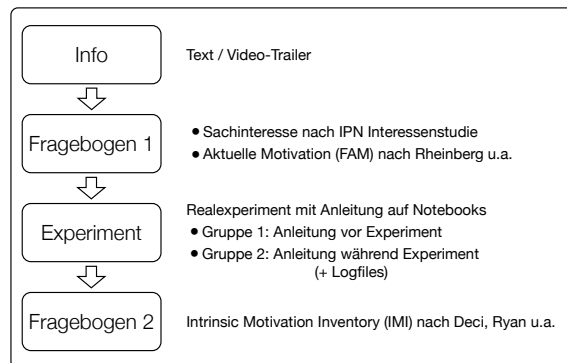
Info

Text / Video-Trailer

Fragebogen 1

• Sachinteresse nach IPN Interessenstudie
• Aktuelle Motivation (FAM) nach Rheinberg u.a.

Experiment

Realexperiment mit Anleitung auf Notebooks
• Gruppe 1: Anleitung vor Experiment
• Gruppe 2: Anleitung während Experiment (+ Logfiles)

Fragebogen 2

Intrinsic Motivation Inventory (IMI) nach Deci, Ryan u.a.